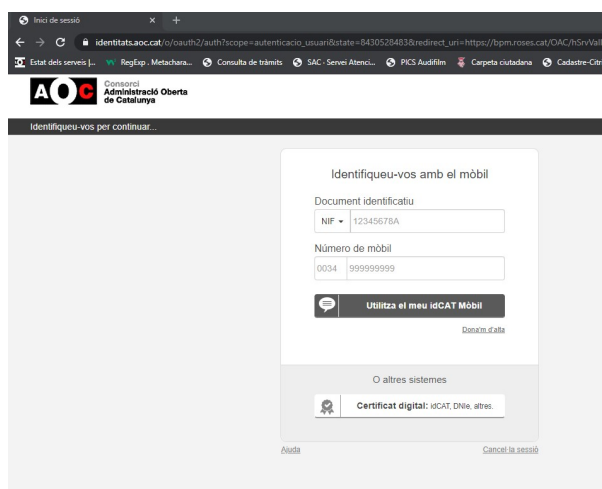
Inici de sessió × +

identitats.aoc.cat/o/oauth2/auth?scope=autenticacio_usuari&state=8430528483&redirect_uri=https://bpm.roses.cat/OAC/hSrvVal

Estat dels serveis |... RegExp . Metachara... Consulta de tràmits SAC - Servei Atenci... PICS Audifilm Carpeta ciutadana Cadastre-Citr

AOC Consorci Administració Oberta de Catalunya

Identifiqueu-vos per continuar...

Identifiqueu-vos amb el mòbil

Document identificatiu

NIF 12345678A

Número de mòbil

0034 999999999

Utilitza el meu idCAT Mòbil

Dona'm d'alta

O altres sistemes

Certificat digital: idCAT, DNIe, altres.

Ajuda

Cancel la sessió